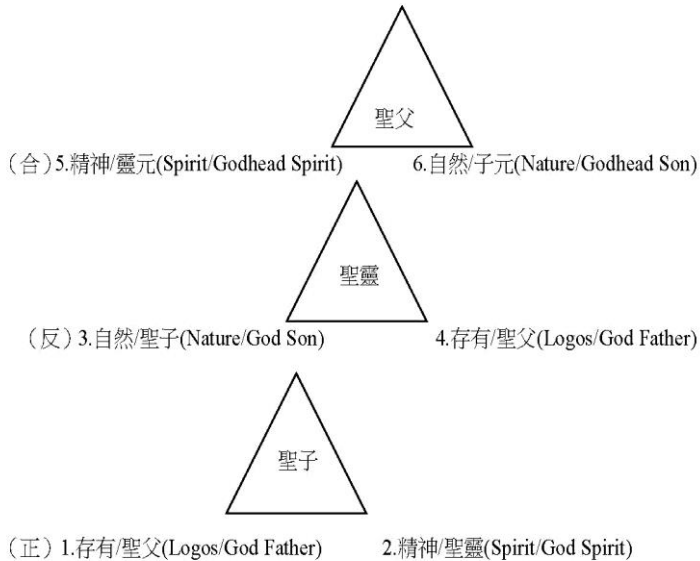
聖父

（合）5.精神/靈元(Spirit/Godhead Spirit)

6.自然/子元(Nature/Godhead Son)

聖靈

（反）3.自然/聖子(Nature/God Son)

4.存有/聖父(Logos/God Father)

聖子

（正）1.存有/聖父(Logos/God Father)

2.精神/聖靈(Spirit/God Spirit)